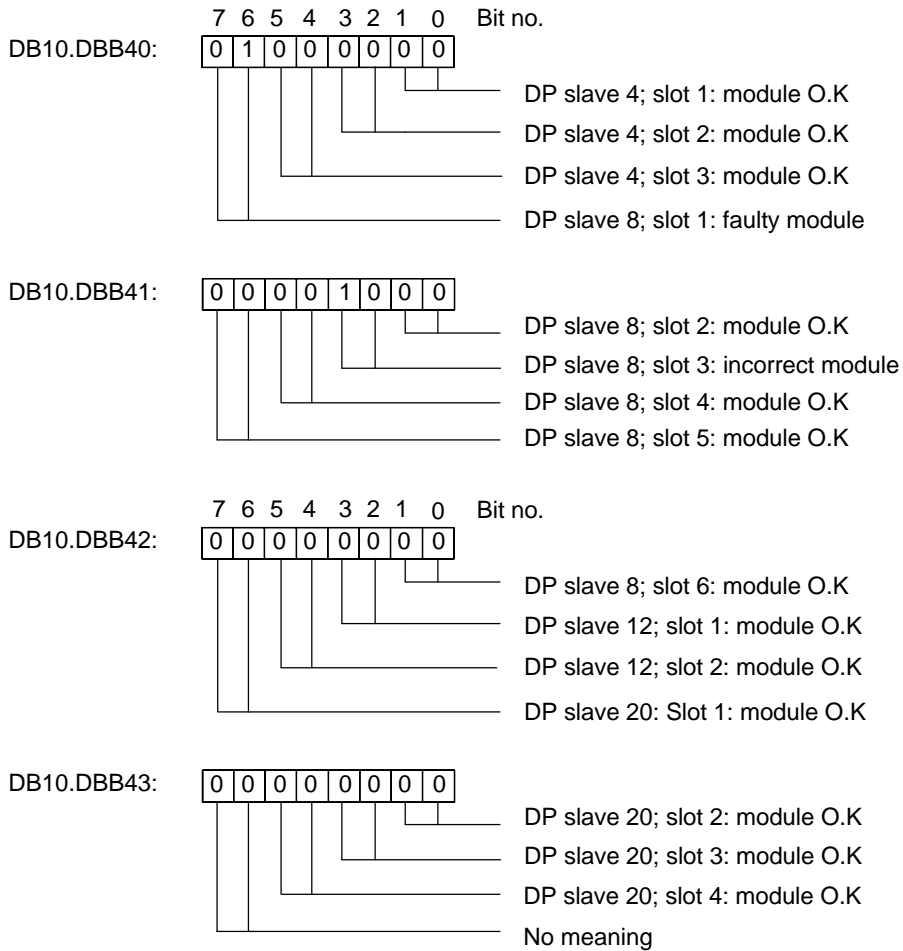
7 6 5 4 3 2 1 0 Bit no.

DB10.DBB40:

| 0 | 1 | 0 | 0 | 0 | 0 | 0 | 0 |
|---|---|---|---|---|---|---|---|

DP slave 4; slot 1: module O.K
DP slave 4; slot 2: module O.K
DP slave 4; slot 3: module O.K
DP slave 8; slot 1: faulty module

DB10.DBB41:

| 0 | 0 | 0 | 0 | 1 | 0 | 0 | 0 |
|---|---|---|---|---|---|---|---|

DP slave 8; slot 2: module O.K
DP slave 8; slot 3: incorrect module
DP slave 8; slot 4: module O.K
DP slave 8; slot 5: module O.K

7 6 5 4 3 2 1 0 Bit no.

DB10.DBB42:

| 0 | 0 | 0 | 0 | 0 | 0 | 0 | 0 |
|---|---|---|---|---|---|---|---|

DP slave 8; slot 6: module O.K
DP slave 12; slot 1: module O.K
DP slave 12; slot 2: module O.K
DP slave 20: Slot 1: module O.K

DB10.DBB43:

| 0 | 0 | 0 | 0 | 0 | 0 | 0 | 0 |
|---|---|---|---|---|---|---|---|

DP slave 20; slot 2: module O.K
DP slave 20; slot 3: module O.K
DP slave 20; slot 4: module O.K
No meaning